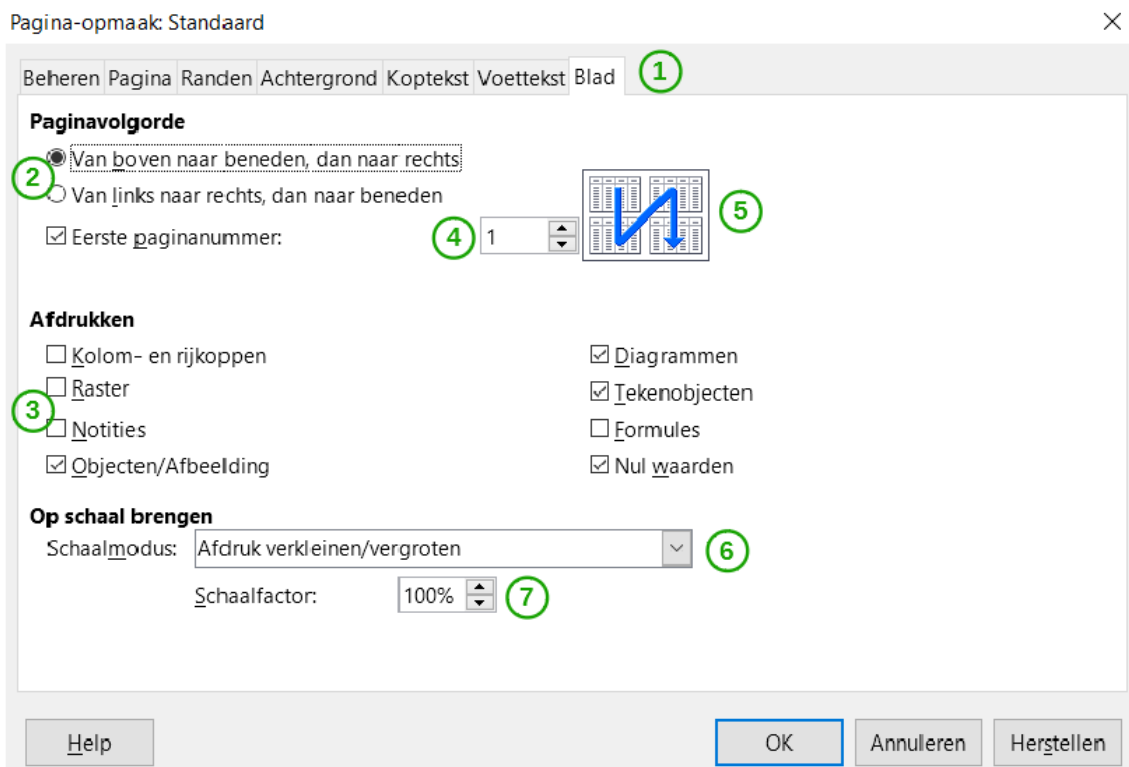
Pagina-opmaak: Standaard

Beheren | Pagina | Randen | Achtergrond | Koptekst | Voettekst | Blad

1

Paginavolgorde

2

Van boven naar beneden, dan naar rechts

Van links naar rechts, dan naar beneden

Eerste paginanummer:

4

1

5

Afdrukken

Kolom- en rijkoppen

Raster

3

Notities

Objecten/Afbeelding

Diagrammen

Tekenobjecten

Formules

Nul waarden

Op schaal brengen

Schaalmodus: Afdruk verkleinen/vergroten

6

Schaalfactor: 100%

7

Help

OK

Annuleren

Herstellen